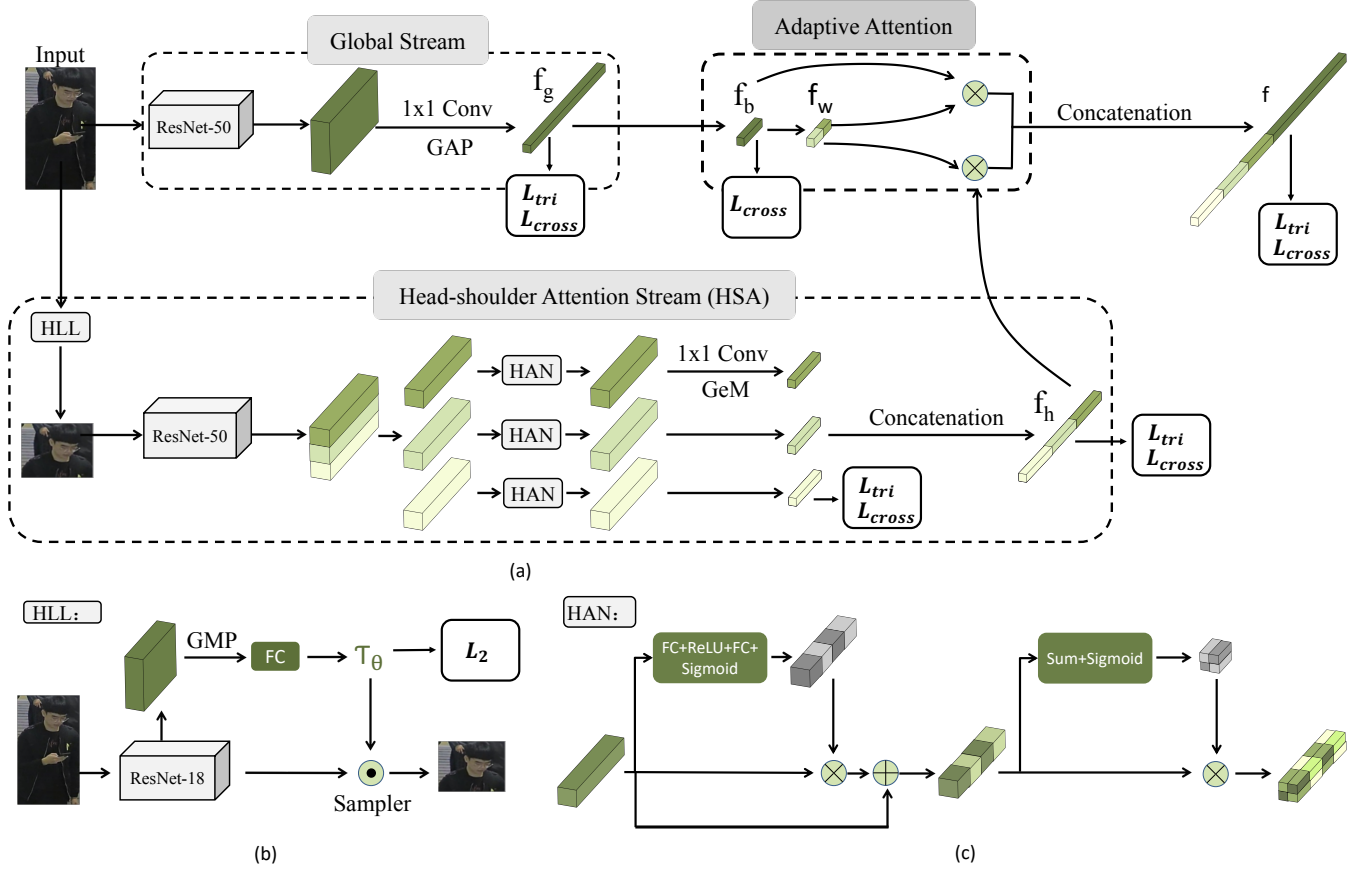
Input

Global Stream

ResNet-50

1x1 Conv

GAP

$f_g$

$L_{tri}$
$L_{cross}$

Adaptive Attention

$f_b$

$f_w$

$L_{cross}$

Concatenation

f

$L_{tri}$
$L_{cross}$

Head-shoulder Attention Stream (HSA)

HLL

ResNet-50

HAN

HAN

HAN

1x1 Conv

GeM

Concatenation

$f_h$

$L_{tri}$
$L_{cross}$

$L_{tri}$
$L_{cross}$

(a)

HLL:

GMP

FC

$\tau_\theta$

$L_2$

ResNet-18

Sampler

(b)

HAN:

FC+ReLU+FC+ Sigmoid

Sum+Sigmoid

(c)